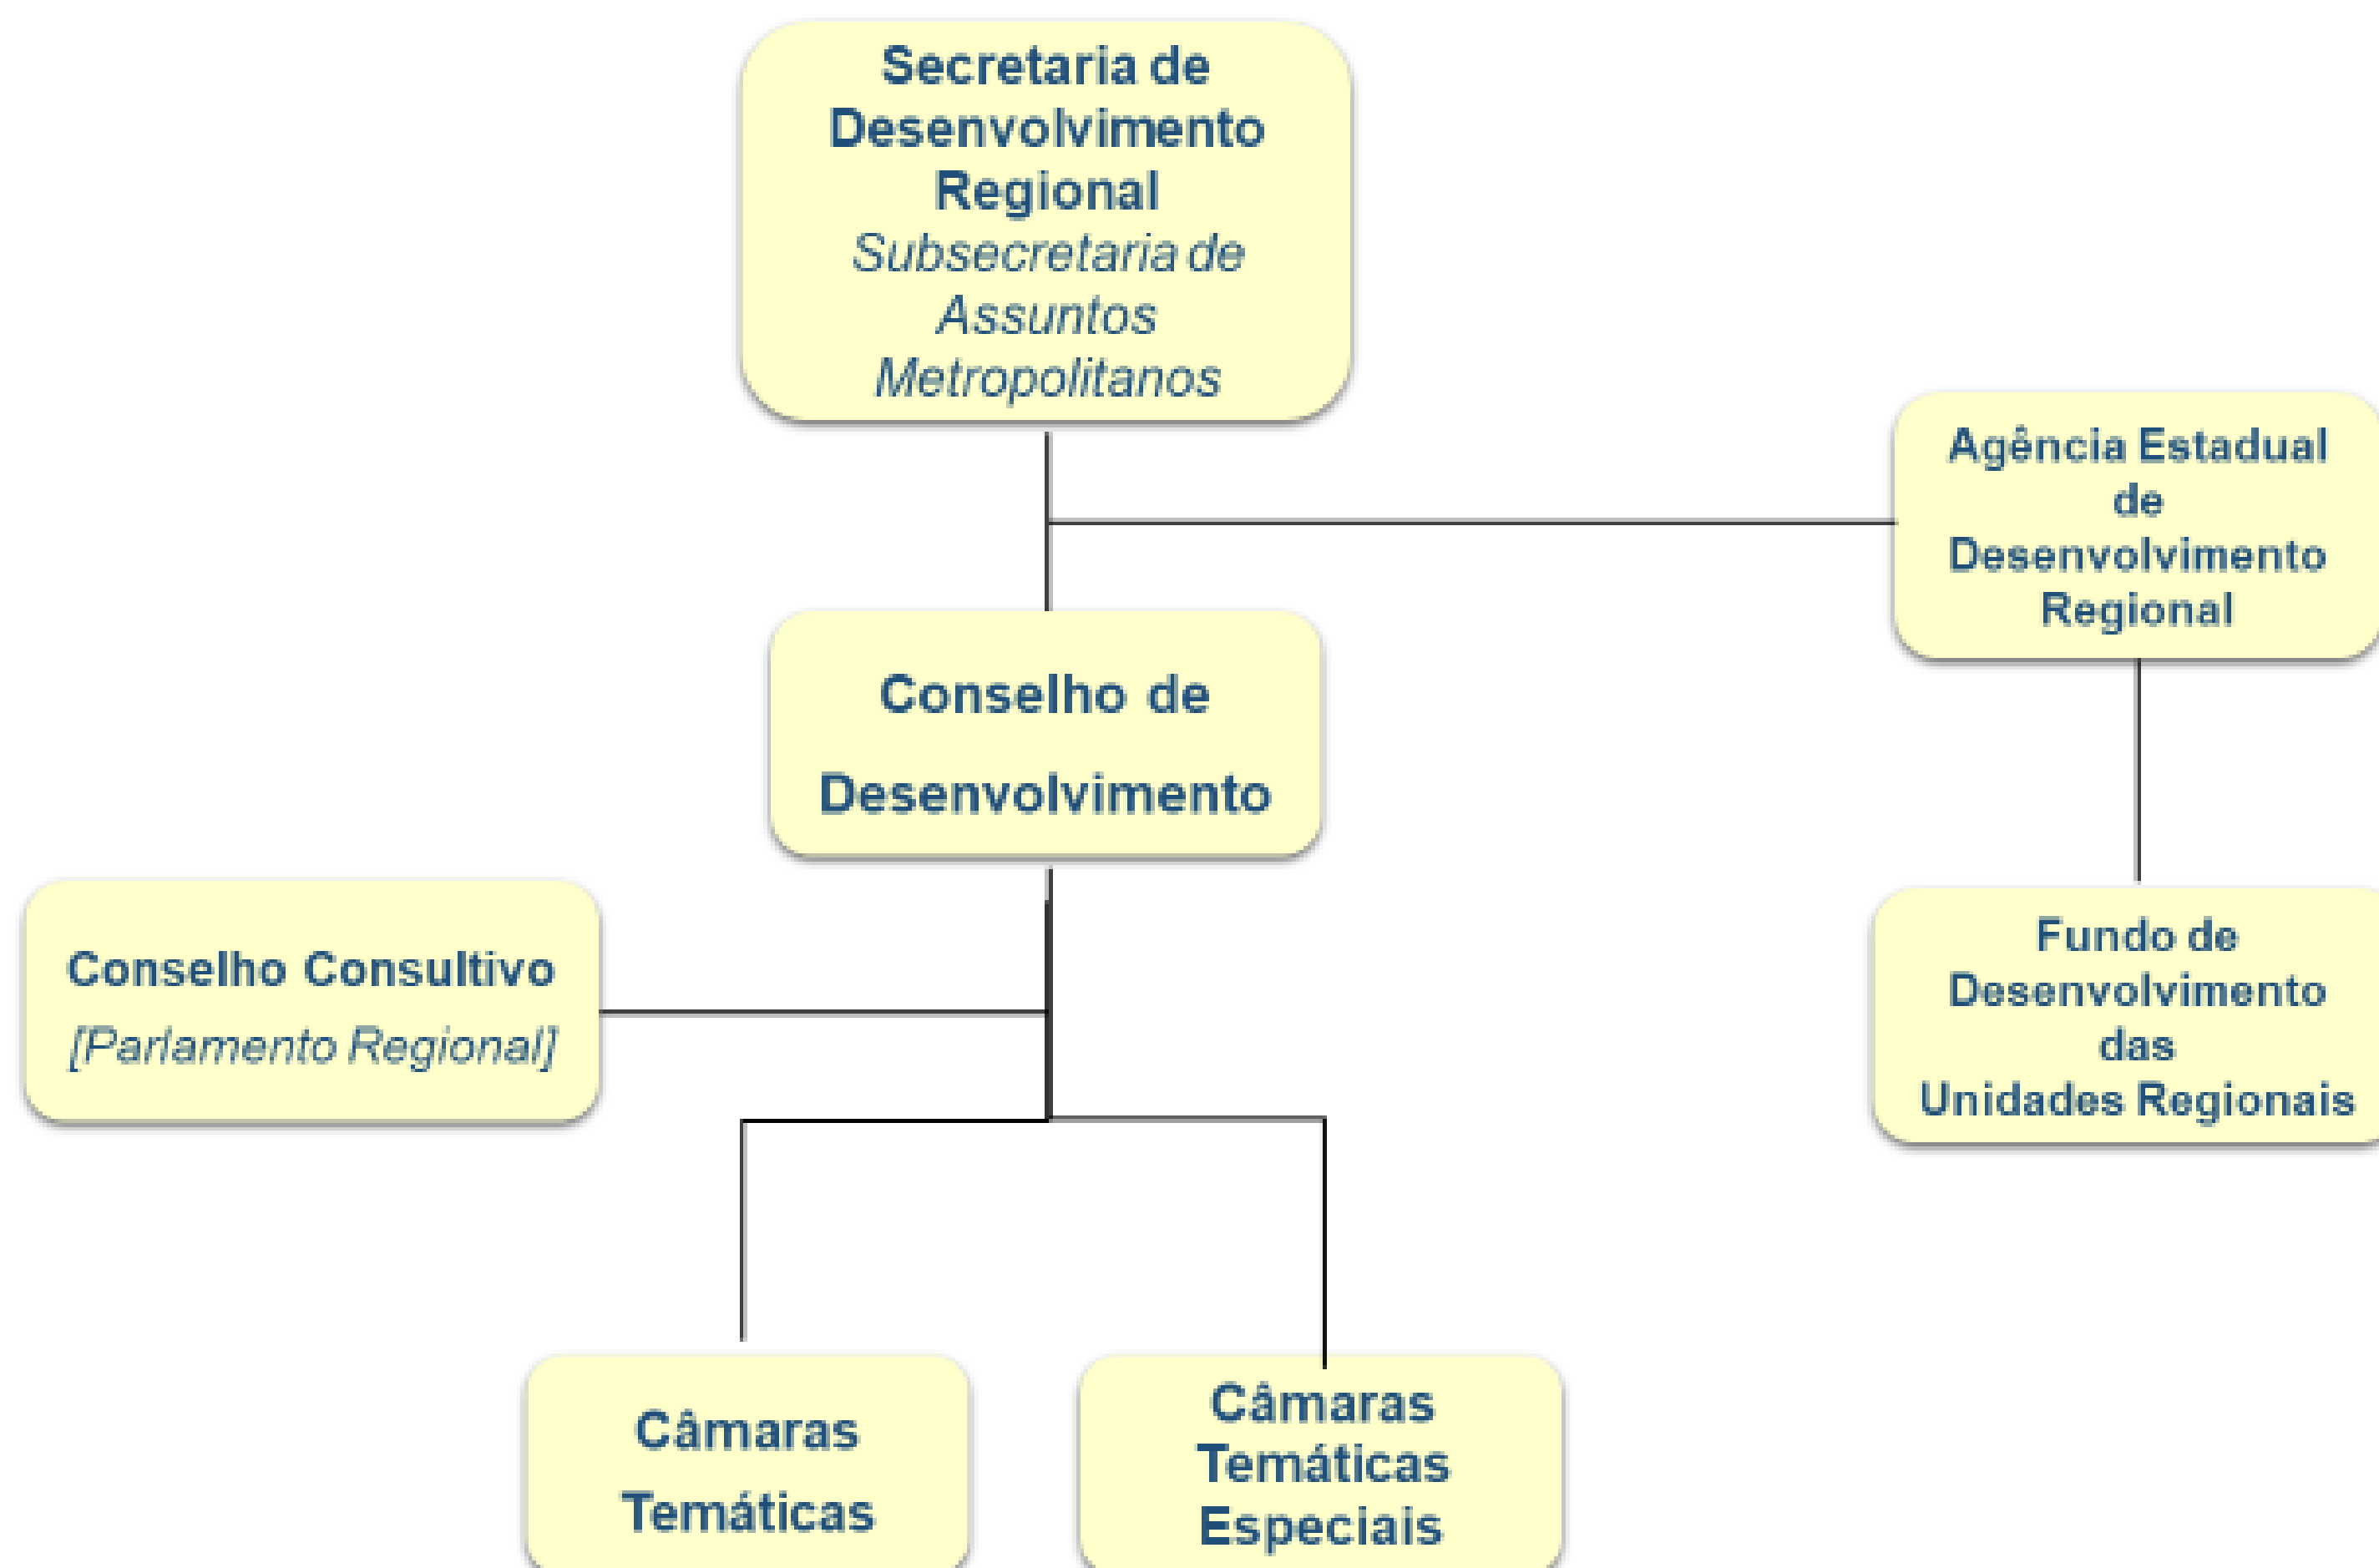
Secretaria de Desenvolvimento Regional
Subsecretaria de Assuntos Metropolitanos

Agência Estadual de Desenvolvimento Regional

Conselho de Desenvolvimento

Conselho Consultivo
[Parlamento Regional]

Fundo de Desenvolvimento das Unidades Regionais

Câmaras Temáticas

Câmaras Temáticas Especiais